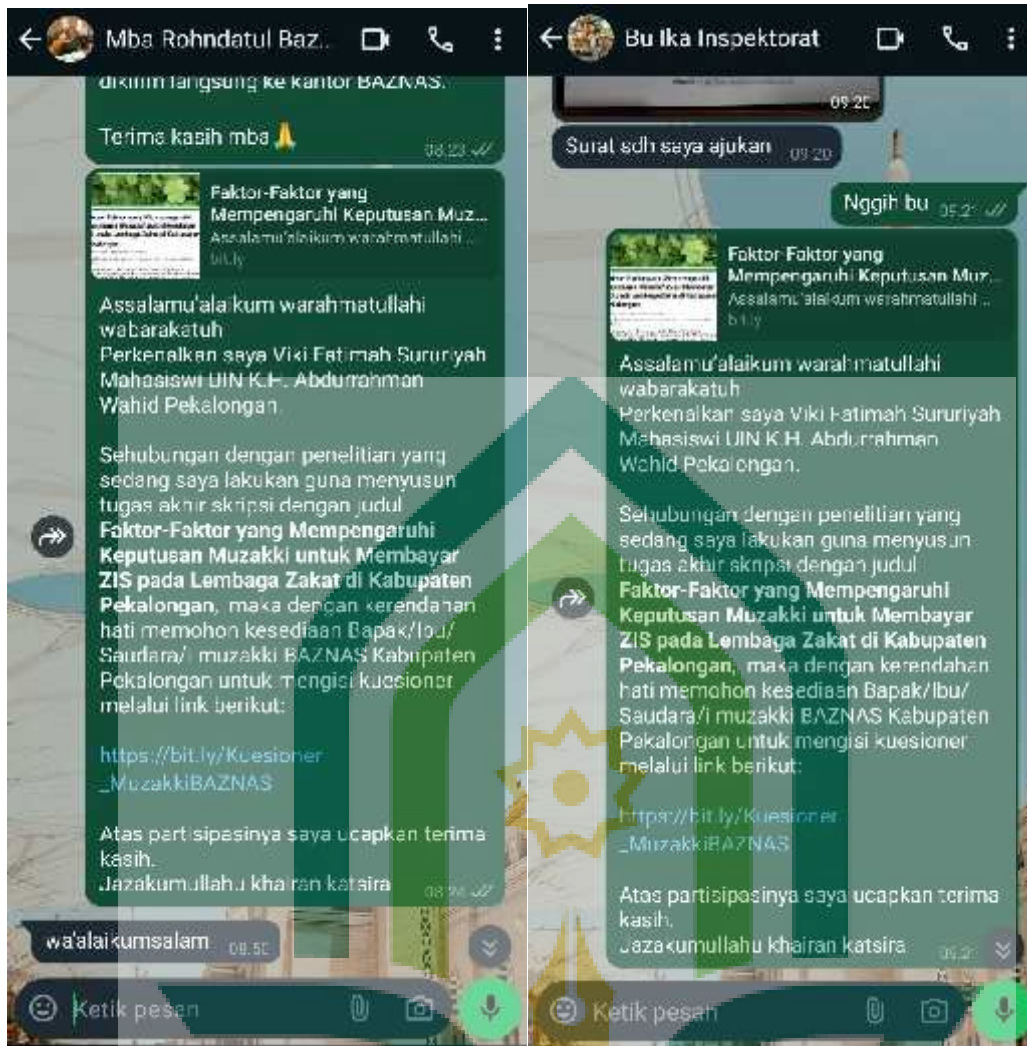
Mba Rohndatul Baz..

dikirim langsung ke kantor BAZNAS.

Terima kasih mba 🙏 08.23

Faktor-Faktor yang Mempengaruhi Keputusan Muz...
Assalamu'alaikum warahmatullahi ...
bit.ly

Assalamu'alaikum warahmatullahi wabarakatuh
Perkenalkan saya Viki Fatimah Sururiyah Mahasiswi UIN K.H. Abdurrahman Wahid Pekalongan.

Sehubungan dengan penelitian yang sedang saya lakukan guna menyusun tugas akhir skripsi dengan judul **Faktor-Faktor yang Mempengaruhi Keputusan Muzakki untuk Membayar ZIS pada Lembaga Zakat di Kabupaten Pekalongan**, maka dengan kerendahan hati memohon kesediaan Bapak/Ibu/ Saudara/i muzakki BAZNAS Kabupaten Pekalongan untuk mengisi kuesioner melalui link berikut:

https://bit.ly/Kuesioner_MuzakkiBAZNAS

Atas partisipasinya saya ucapkan terima kasih.
Jazakumullahu khairan katsira 08.24

wa'alaikumsalam 08.50

Ketik pesan

Bu Ika Inspektorat

09.20

Surat sdh saya ajukan 09.20

Nggih bu 09.2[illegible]

Faktor-Faktor yang Mempengaruhi Keputusan Muz...
Assalamu'alaikum warahmatullahi ...
bit.ly

Assalamu'alaikum warahmatullahi wabarakatuh
Perkenalkan saya Viki Fatimah Sururiyah Mahasiswi UIN K.H. Abdurrahman Wahid Pekalongan.

Sehubungan dengan penelitian yang sedang saya lakukan guna menyusun tugas akhir skripsi dengan judul **Faktor-Faktor yang Mempengaruhi Keputusan Muzakki untuk Membayar ZIS pada Lembaga Zakat di Kabupaten Pekalongan**, maka dengan kerendahan hati memohon kesediaan Bapak/Ibu/ Saudara/i muzakki BAZNAS Kabupaten Pekalongan untuk mengisi kuesioner melalui link berikut:

https://bit.ly/Kuesioner_MuzakkiBAZNAS

Atas partisipasinya saya ucapkan terima kasih.
Jazakumullahu khairan katsira 09.2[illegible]

Ketik pesan